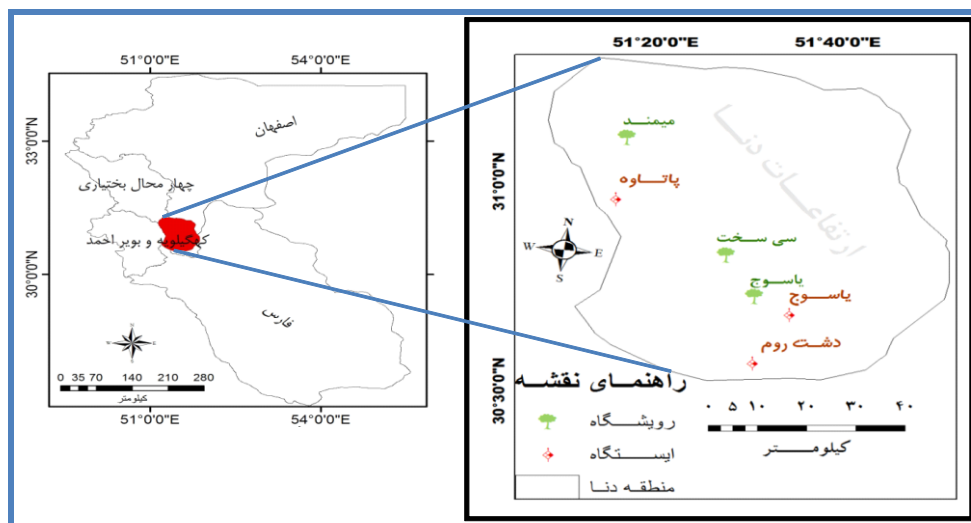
51°0'0"E
54°0'0"E
33°0'0"N
30°0'0"N
اصفهان
چهار محال بختیاری
کهگیلویه و بویر احمد
فارس
0 35 70 140 210 280
کیلومتر
51°0'0"E
54°0'0"E

51°20'0"E
51°40'0"E
31°0'0"N
30°30'0"N
ارتفاعات دنا
میمند
پاتاوه
سی سخت
یاسوج
یاسوج
دشت روم
N
W
E
S
راهنمای نقشه
رویشگاه
ایستگاه
منطقه دنا
۰ ۵ ۱۰ ۲۰ ۳۰ ۴۰
کیلومتر